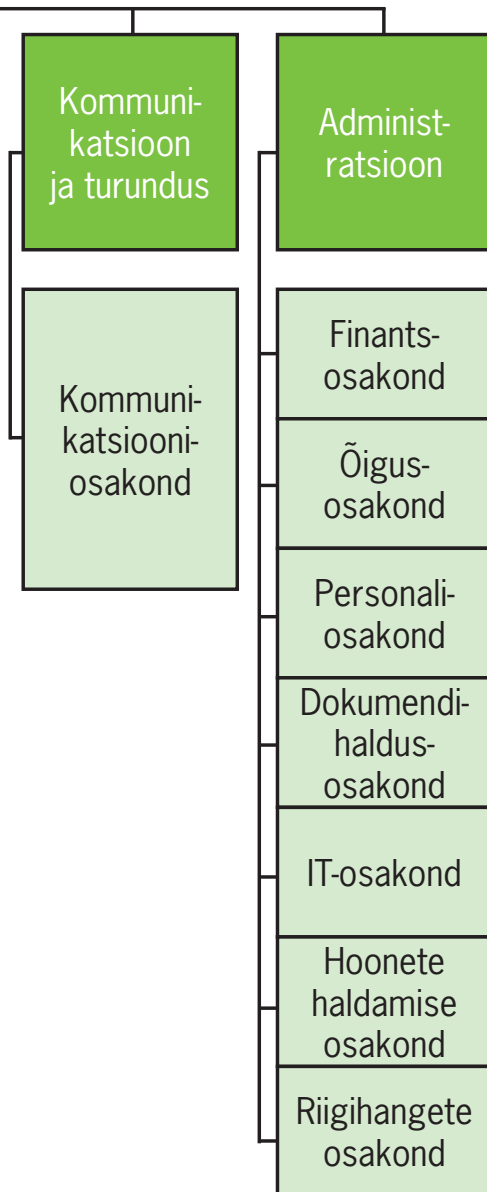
Kommunikatsioon ja turundus

Kommunikatsiooniosakond

Administratsioon

Finantsosakond

Õigusosakond

Personaliosakond

Dokumendihaldusosakond

IT-osakond

Hoonete haldamise osakond

Riigihangete osakond